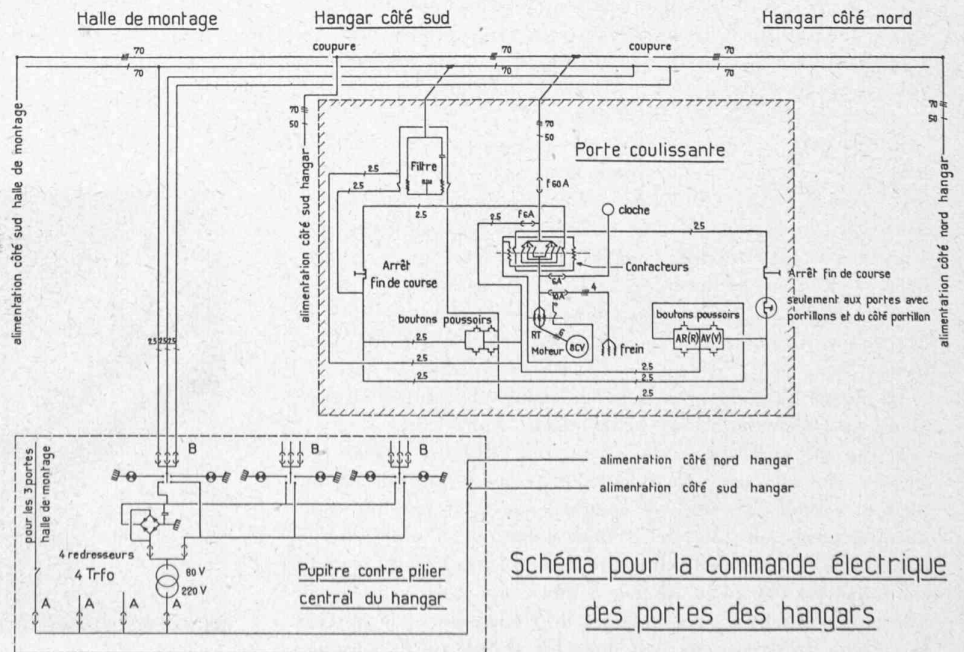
Halle de montage

Hangar côté sud

Hangar côté nord

coupure

coupure

70

70

70

70

70

70

70

50

70

50

70

50

alimentation côté sud halle de montage

alimentation côté sud hangar

alimentation côté nord hangar

Porte coulissante

Filtre

f 60 A

2.5

2.5

2.5

f 6A

cloche

2.5

Contacteurs

6A

10A

4

Arrêt fin de course

Arrêt fin de course

seulement aux portes avec portillons et du côté portillon

boutons poussoirs

boutons poussoirs

AR(R) AV(V)

RT

Moteur

8CV

frein

2.5

2.5

2.5

2.5

2.5

2.5

1.5 2.5 2.5

B

B

B

pour les 3 portes halle de montage

alimentation côté nord hangar

alimentation côté sud hangar

4 redresseurs

4 Trfo

80 V

220 V

Pupitre contre pilier central du hangar

A

A

A

A

Schéma pour la commande électrique des portes des hangars